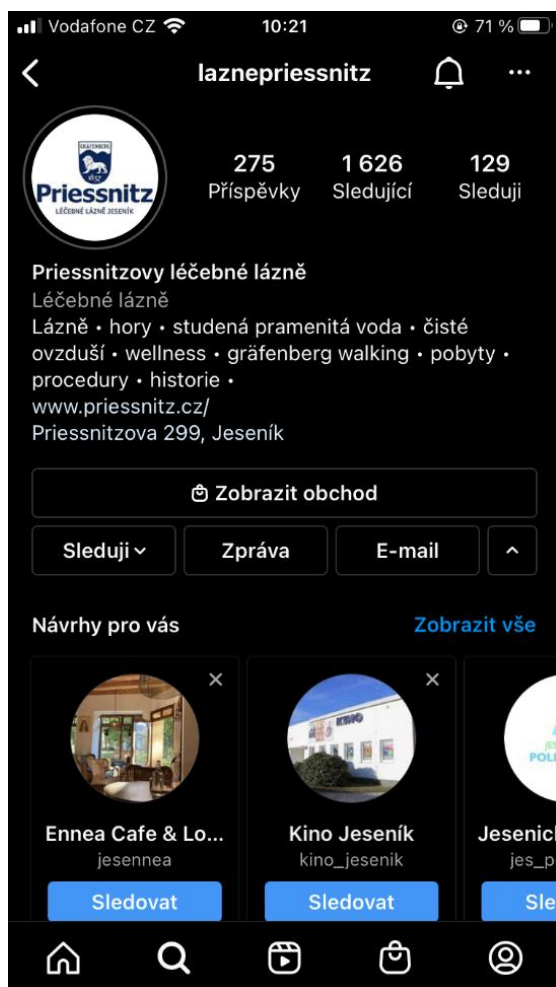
Vodafone CZ 10:21 71 %

laznepriessnitz

GRÄFENBERG
Priessnitz
LÉČEBNÉ LÁZNĚ JESENÍK

275 Příspěvky
1 626 Sledující
129 Sleduji

Priessnitzovy léčebné lázně
Léčebné lázně
Lázně • hory • studená pramenitá voda • čisté ovzduší • wellness • gräfenberg walking • pobyty • procedury • historie •
www.priessnitz.cz/
Priessnitzova 299, Jeseník

Zobrazit obchod

Sleduji
Zpráva
E-mail

Návrhy pro vás
Zobrazit vše

Ennea Cafe & Lo...
jesennea
Sledovat

KINO
Kino Jeseník
kino_jesenik
Sledovat

JES
POLI
Jesenick
jes_p
Sle